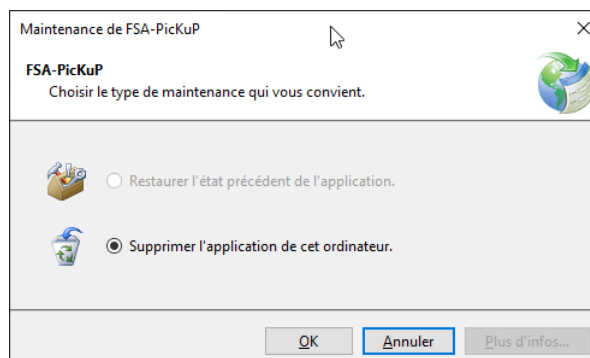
Maintenance de FSA-PicKuP

×

FSA-PicKuP

Choisir le type de maintenance qui vous convient.

Restaurer l'état précédent de l'application.

Supprimer l'application de cet ordinateur.

OK

Annuler

Plus d'infos...